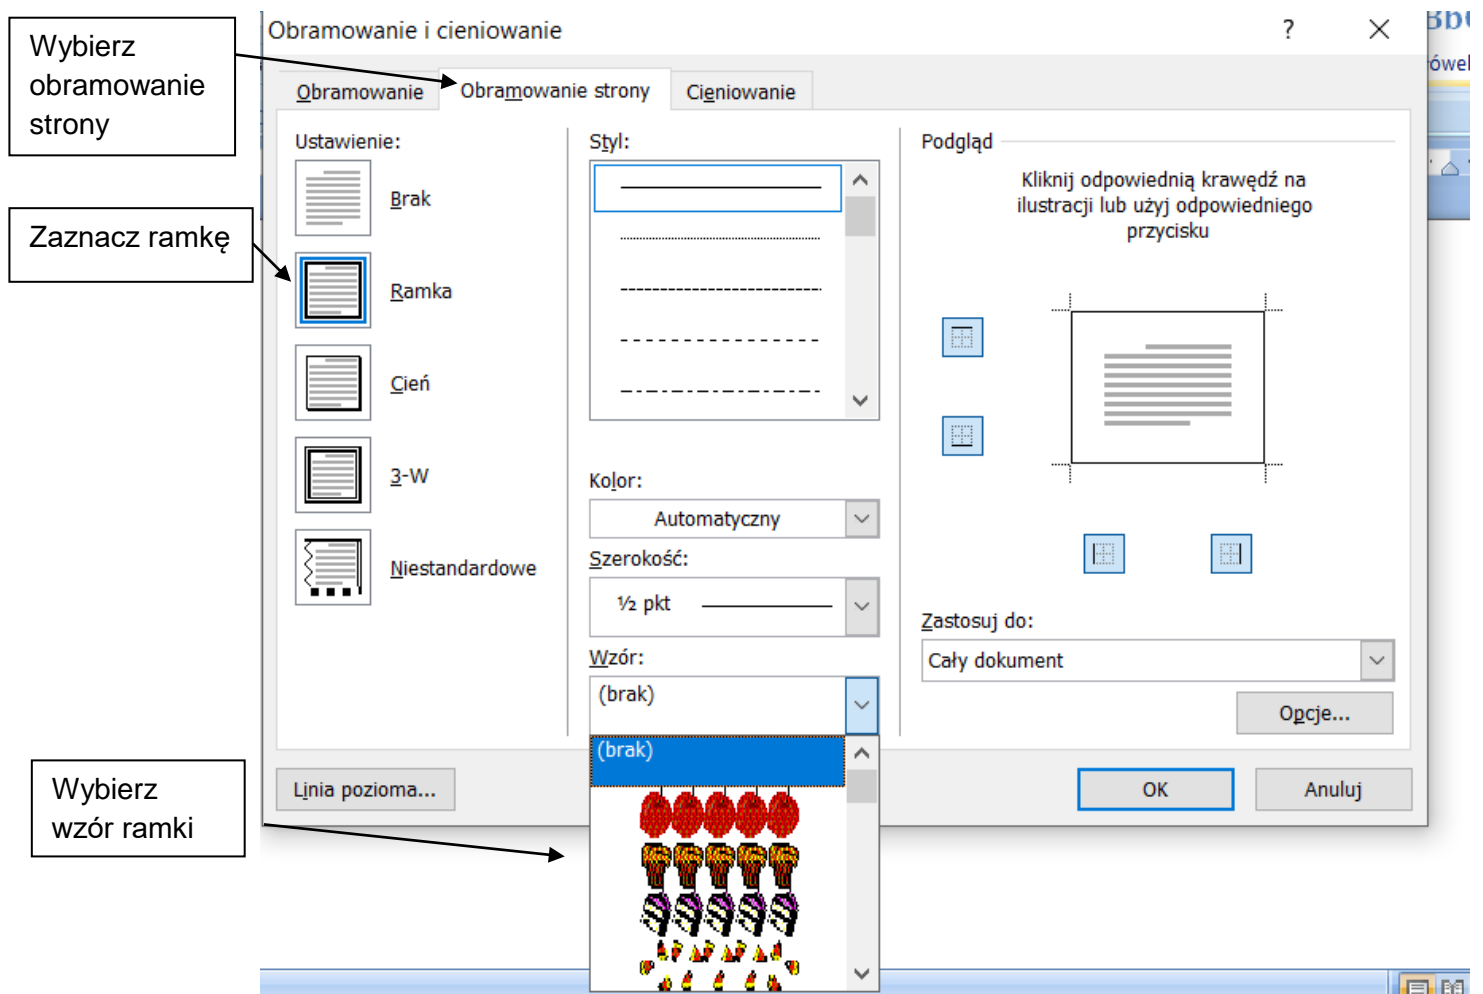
Wybierz obramowanie strony

Zaznacz ramkę

Wybierz wzór ramki

Obramowanie i cieniowanie

?

Obramowanie

Obramowanie strony

Cieniowanie

Ustawienie:

Brak

Ramka

Cień

3-W

Niestandardowe

Styl:

Kolor:

Automatyczny

Szerokość:

½ pkt

Wzór:

(brak)

(brak)

Podgląd

Kliknij odpowiednią krawędź na ilustracji lub użyj odpowiedniego przycisku

Zastosuj do:

Cały dokument

Opcje...

Linia pozioma...

OK

Anuluj

ówel